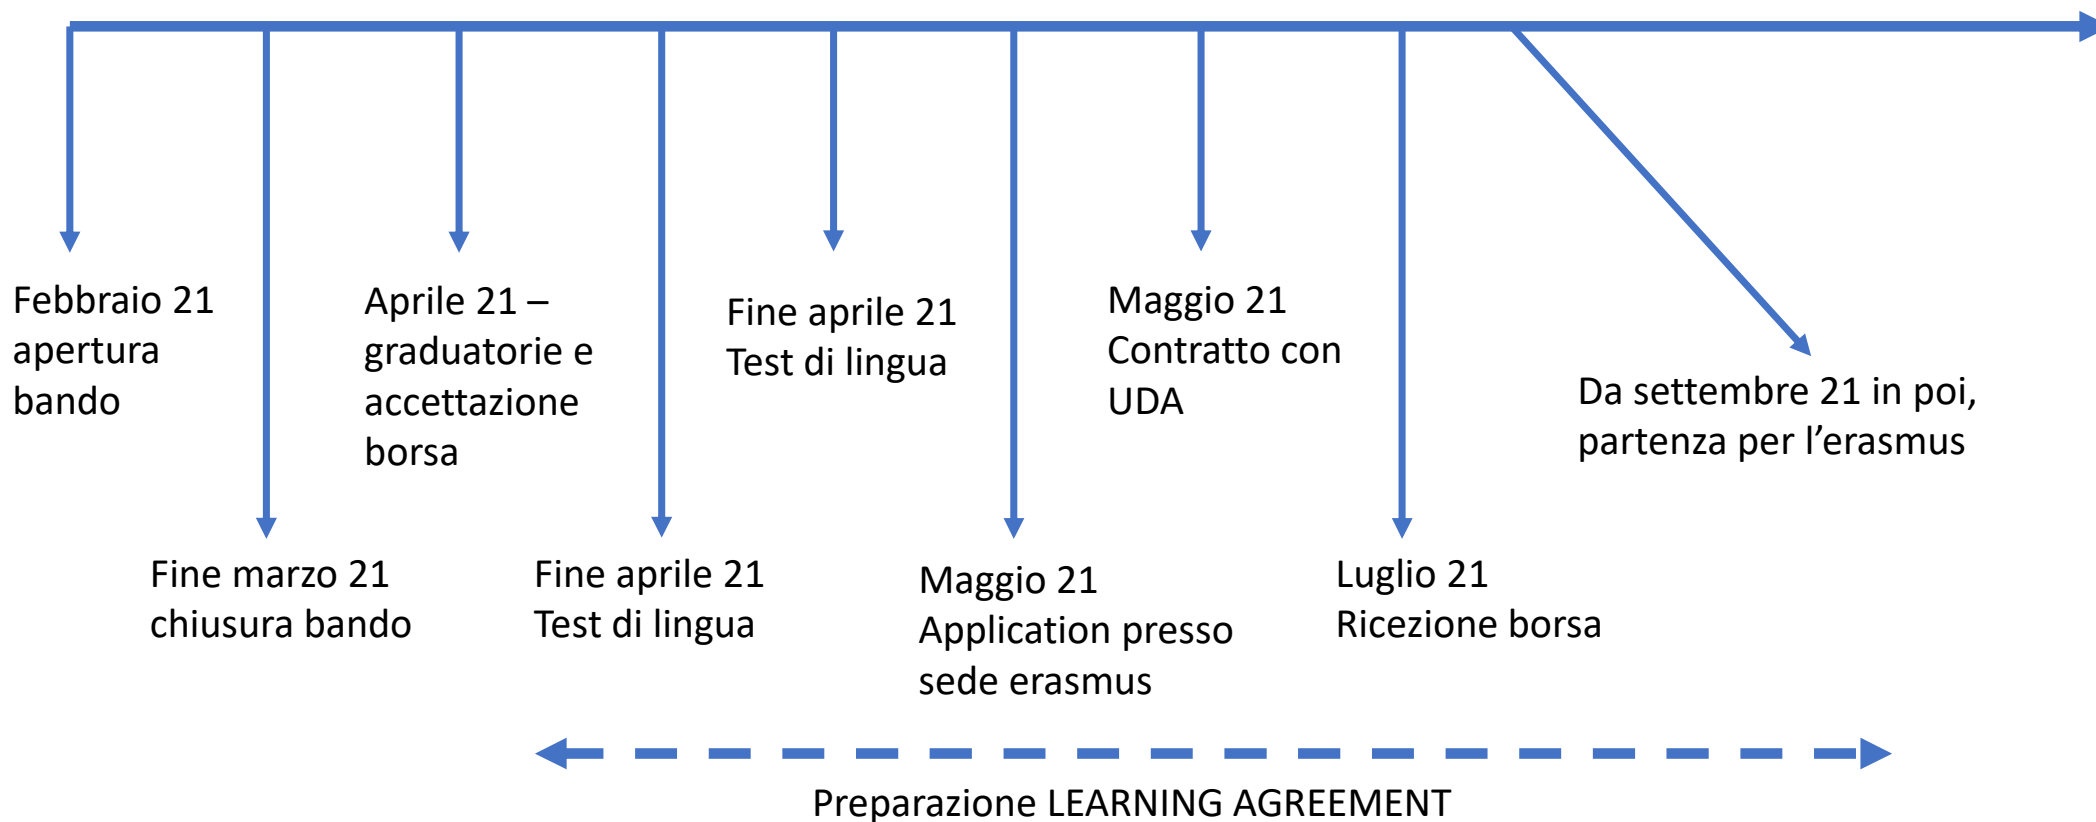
Febbraio 21
apertura
bando

Fine marzo 21
chiusura bando

Aprile 21 –
graduatorie e
accettazione
borsa

Fine aprile 21
Test di lingua

Fine aprile 21
Test di lingua

Maggio 21
Application presso
sede erasmus

Maggio 21
Contratto con
UDA

Luglio 21
Ricezione borsa

Da settembre 21 in poi,
partenza per l’erasmus

Preparazione LEARNING AGREEMENT